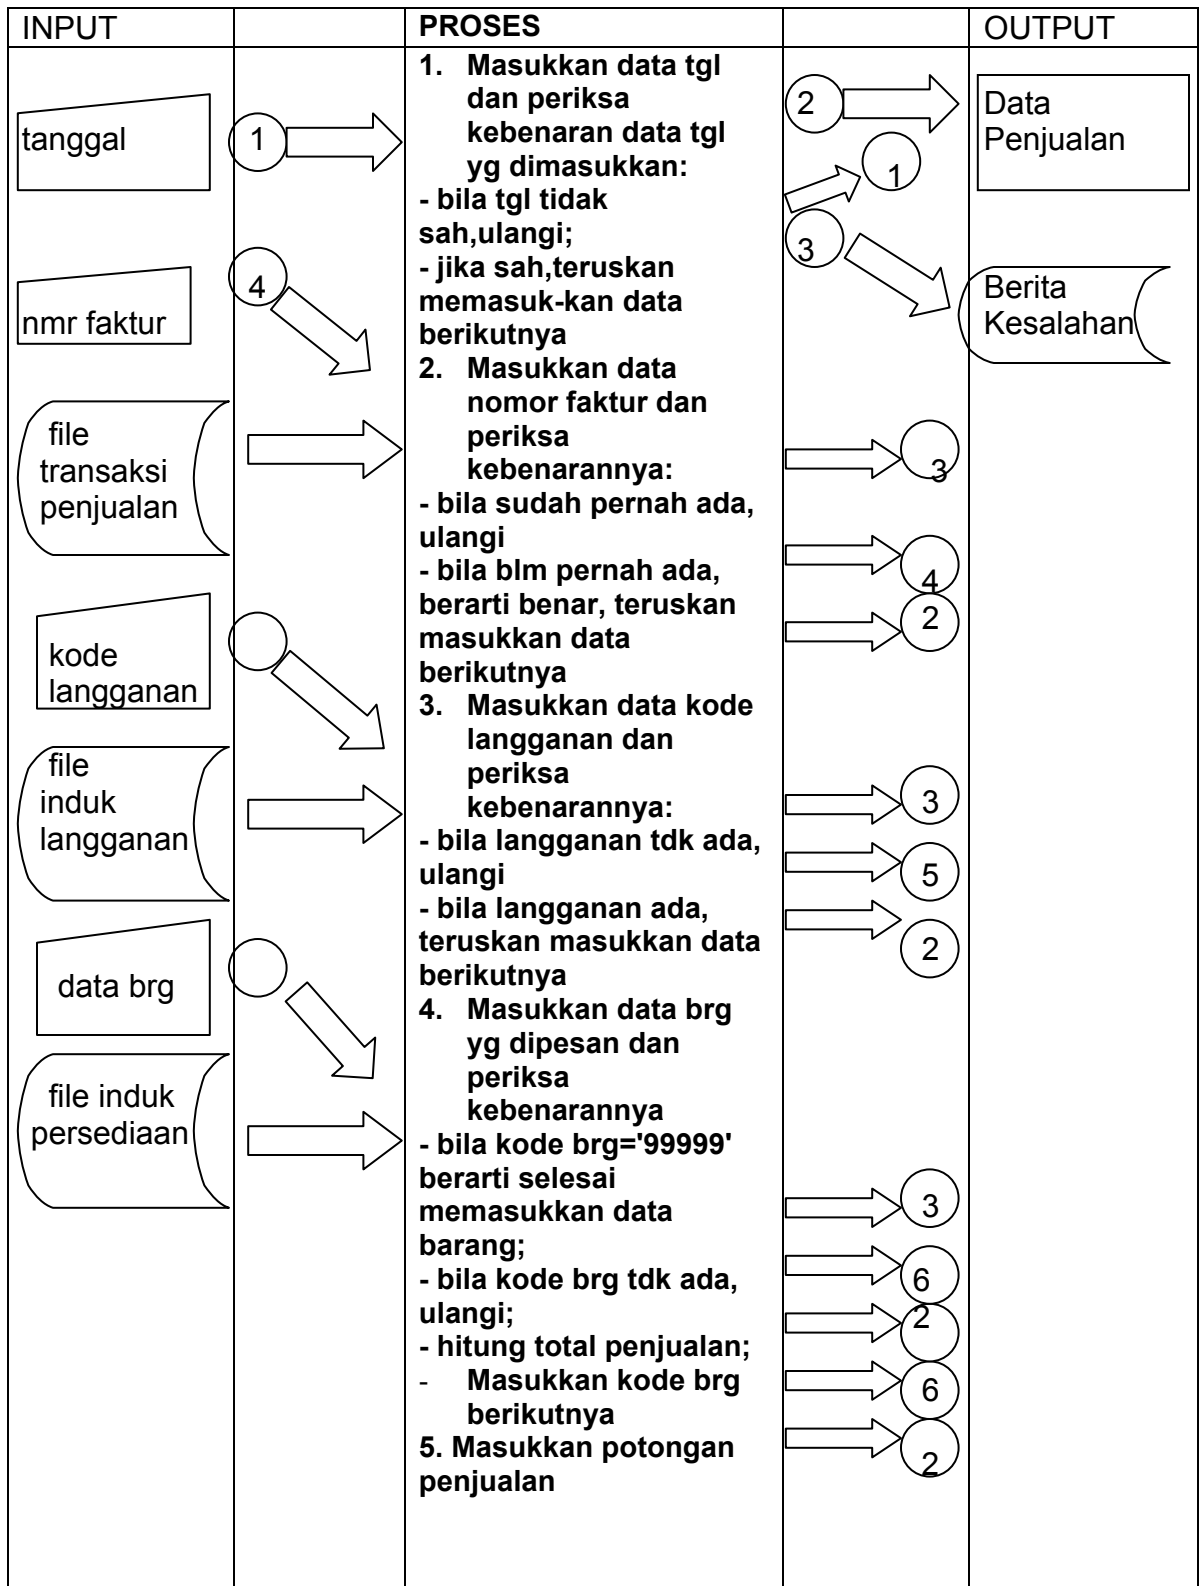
| INPUT | | PROSES | | OUTPUT |
|---|---|---|---|---|

tanggal

1

1. Masukkan data tgl dan periksa kebenaran data tgl yg dimasukkan:
- bila tgl tidak sah,ulangi;
- jika sah,teruskan memasuk-kan data berikutnya

2

Data Penjualan

1

3

Berita Kesalahan

nmr faktur

4

2. Masukkan data nomor faktur dan periksa kebenarannya:
- bila sudah pernah ada, ulangi
- bila blm pernah ada, berarti benar, teruskan masukkan data berikutnya

file transaksi penjualan

3

4

2

kode langganan

3. Masukkan data kode langganan dan periksa kebenarannya:
- bila langganan tdk ada, ulangi
- bila langganan ada, teruskan masukkan data berikutnya

file induk langganan

3

5

2

data brg

4. Masukkan data brg yg dipesan dan periksa kebenarannya
- bila kode brg='99999' berarti selesai memasukkan data barang;
- bila kode brg tdk ada, ulangi;
- hitung total penjualan;
- Masukkan kode brg berikutnya
5. Masukkan potongan penjualan

file induk persediaan

3

6

2

6

2